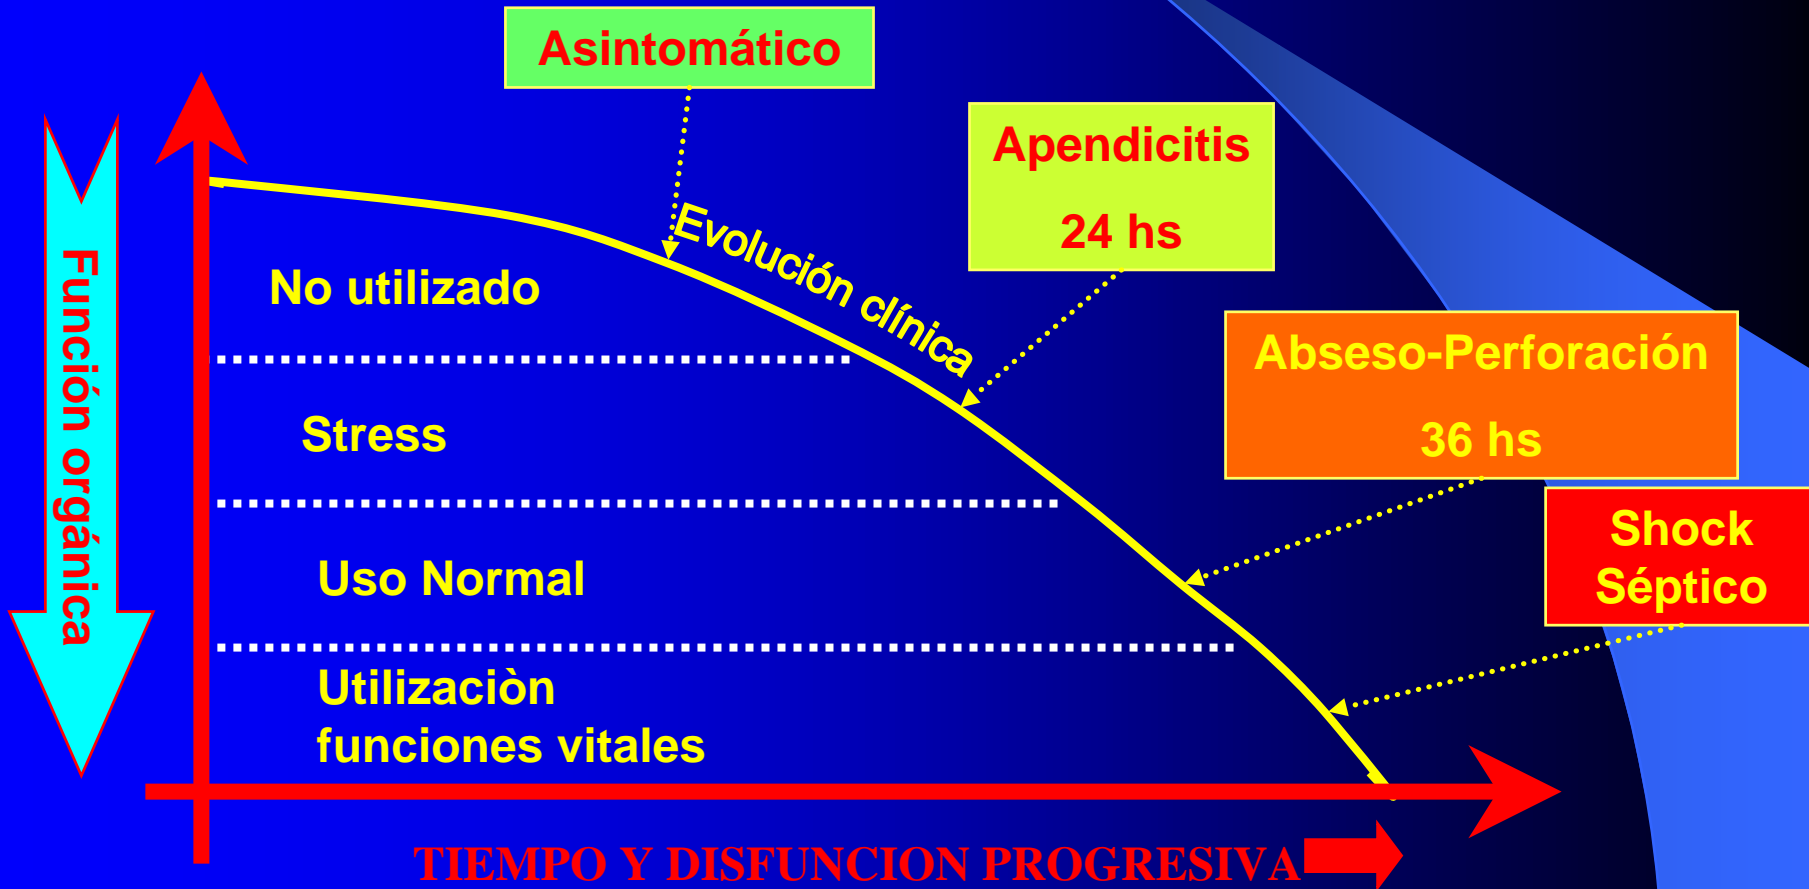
Asintomático

Apendicitis

24 hs

Función orgánica

Evolución clínica

No utilizado

Stress

Abseso-Perforación

36 hs

Uso Normal

Shock Séptico

Utilizaciòn funciones vitales

TIEMPO Y DISFUNCION PROGRESIVA